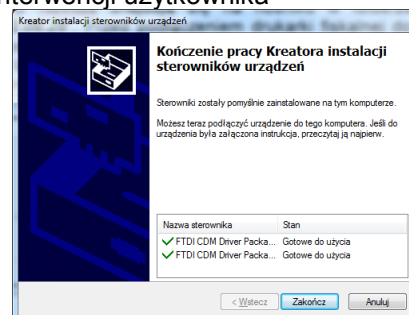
interwencji użytkownika

Kreator instalacji sterowników urządzeń

Kończenie pracy Kreatora instalacji sterowników urządzeń

Sterowniki zostały pomyślnie zainstalowane na tym komputerze.

Możesz teraz podłączyć urządzenie do tego komputera. Jeśli do urządzenia była załączona instrukcja, przeczytaj ją najpierw.

| Nazwa sterownika | Stan |
|---|---|
| FTDI CDM Driver Packa... | Gotowe do użycia |
| FTDI CDM Driver Packa... | Gotowe do użycia |

< Wstecz | Zakończ | Anuluj